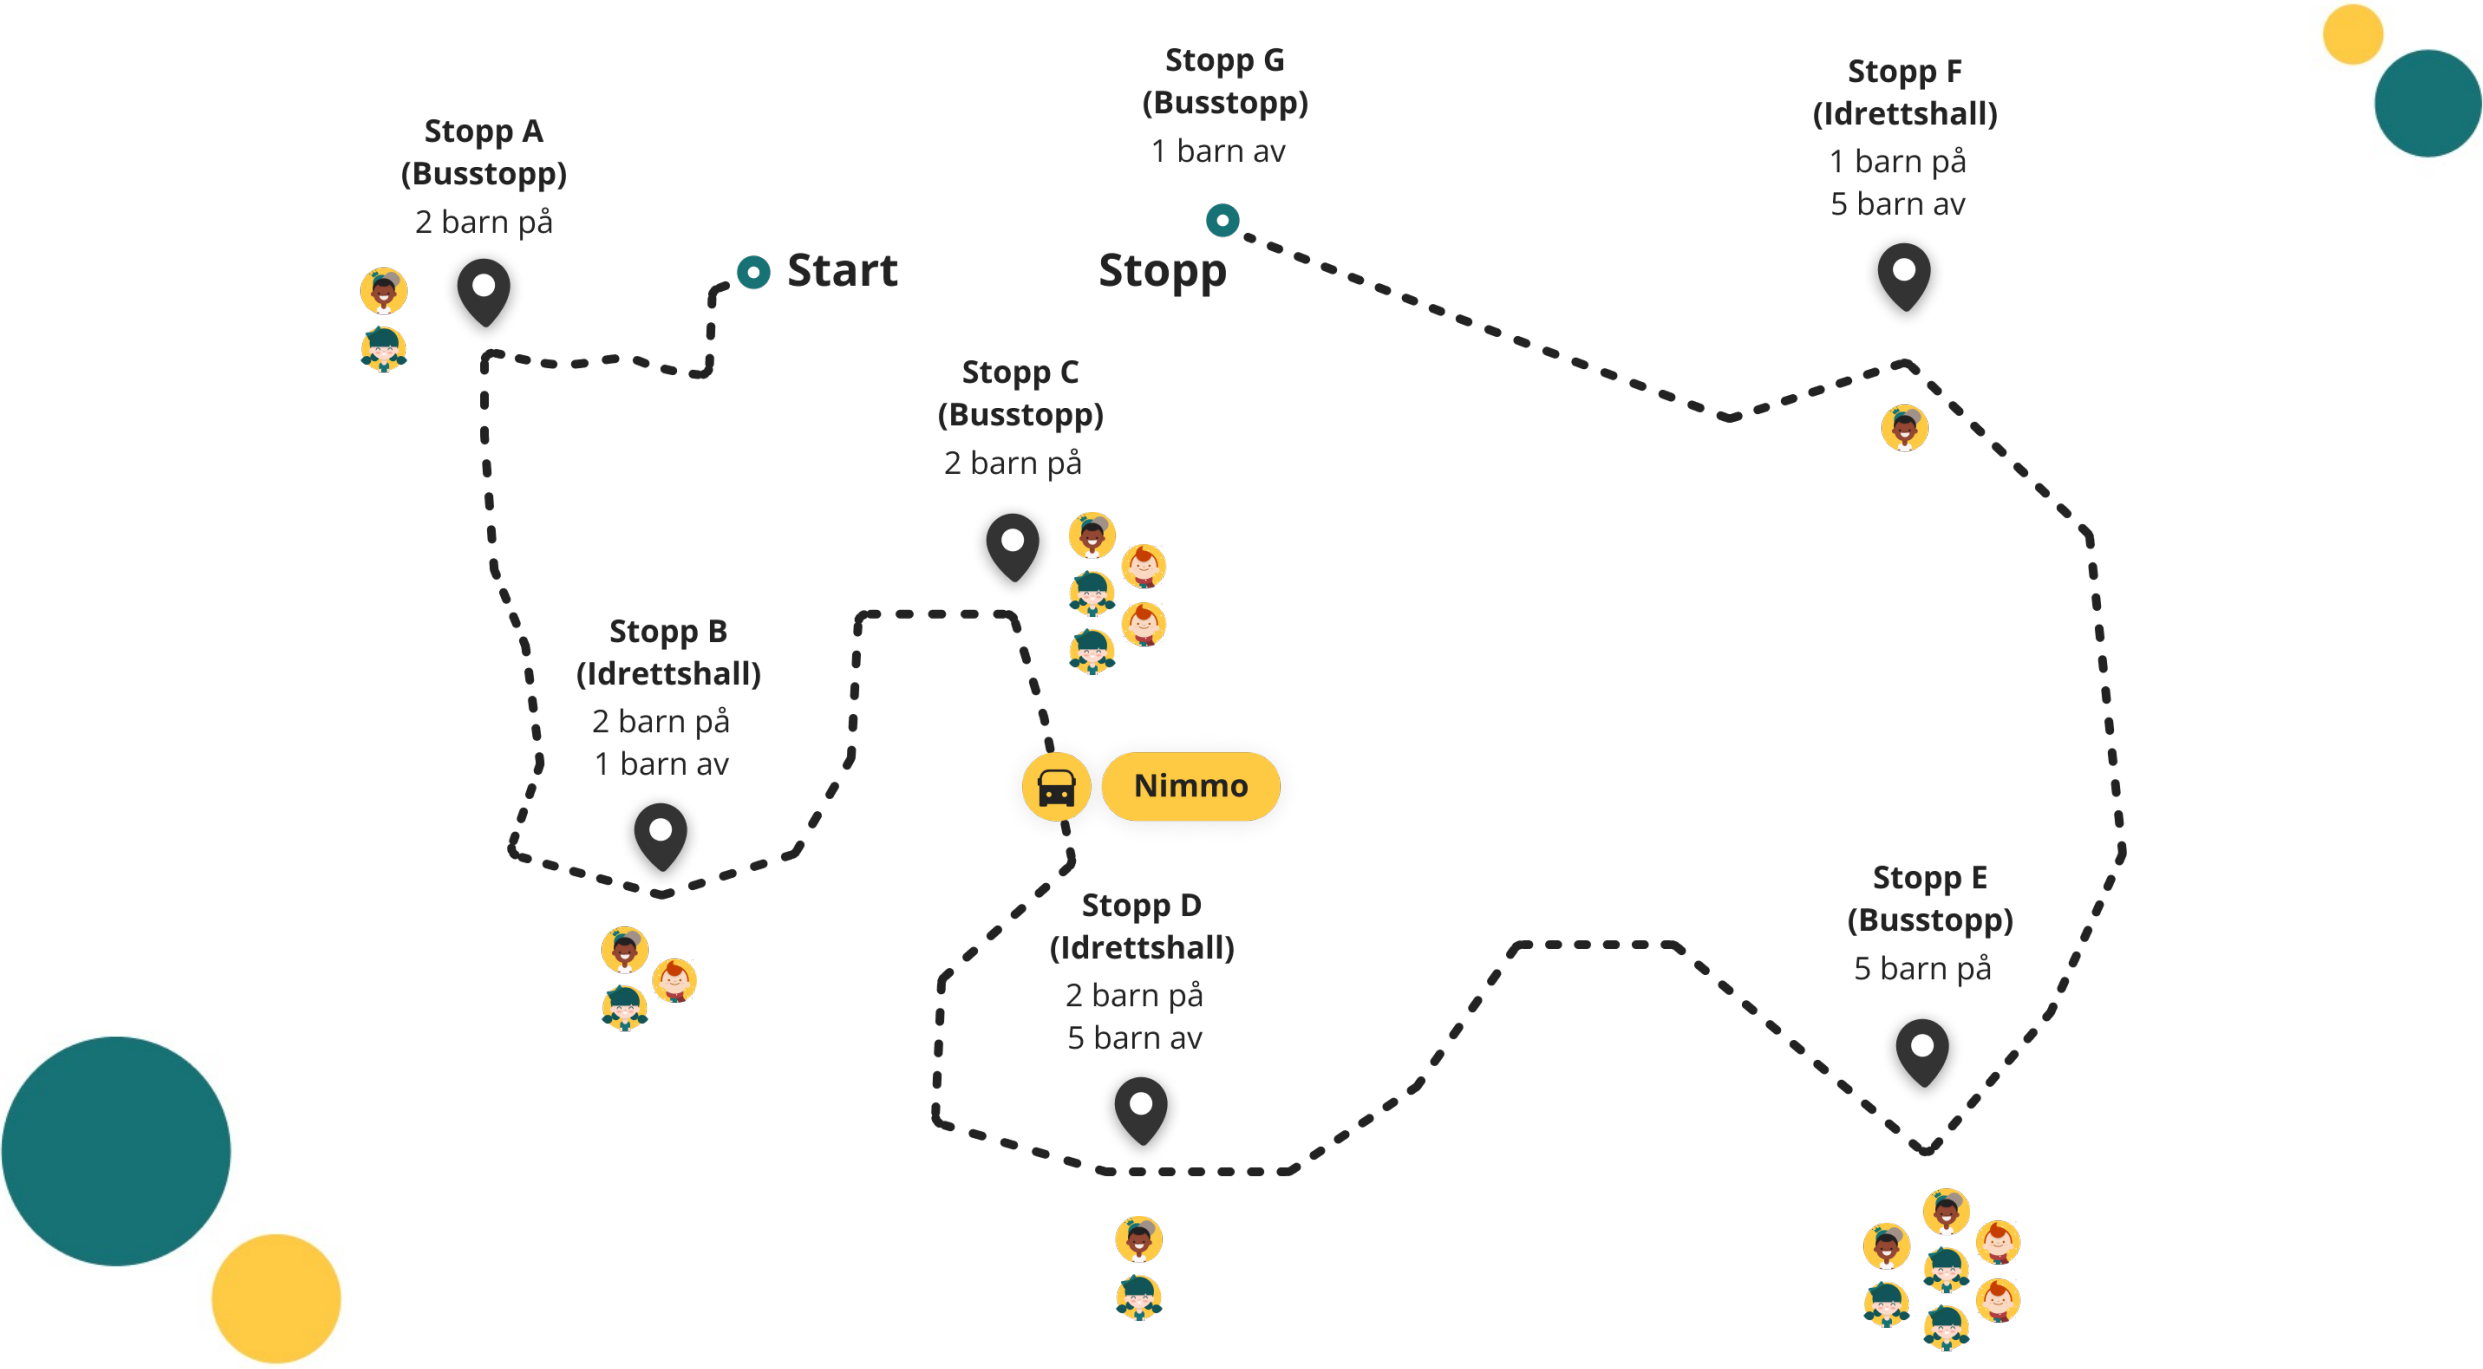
Stopp G
(Busstopp)
1 barn av

Stopp F
(Idrettshall)
1 barn på
5 barn av

Stopp A
(Busstopp)
2 barn på

Start

Stopp

Stopp C
(Busstopp)
2 barn på

Stopp B
(Idrettshall)
2 barn på
1 barn av

Nimmo

Stopp D
(Idrettshall)
2 barn på
5 barn av

Stopp E
(Busstopp)
5 barn på